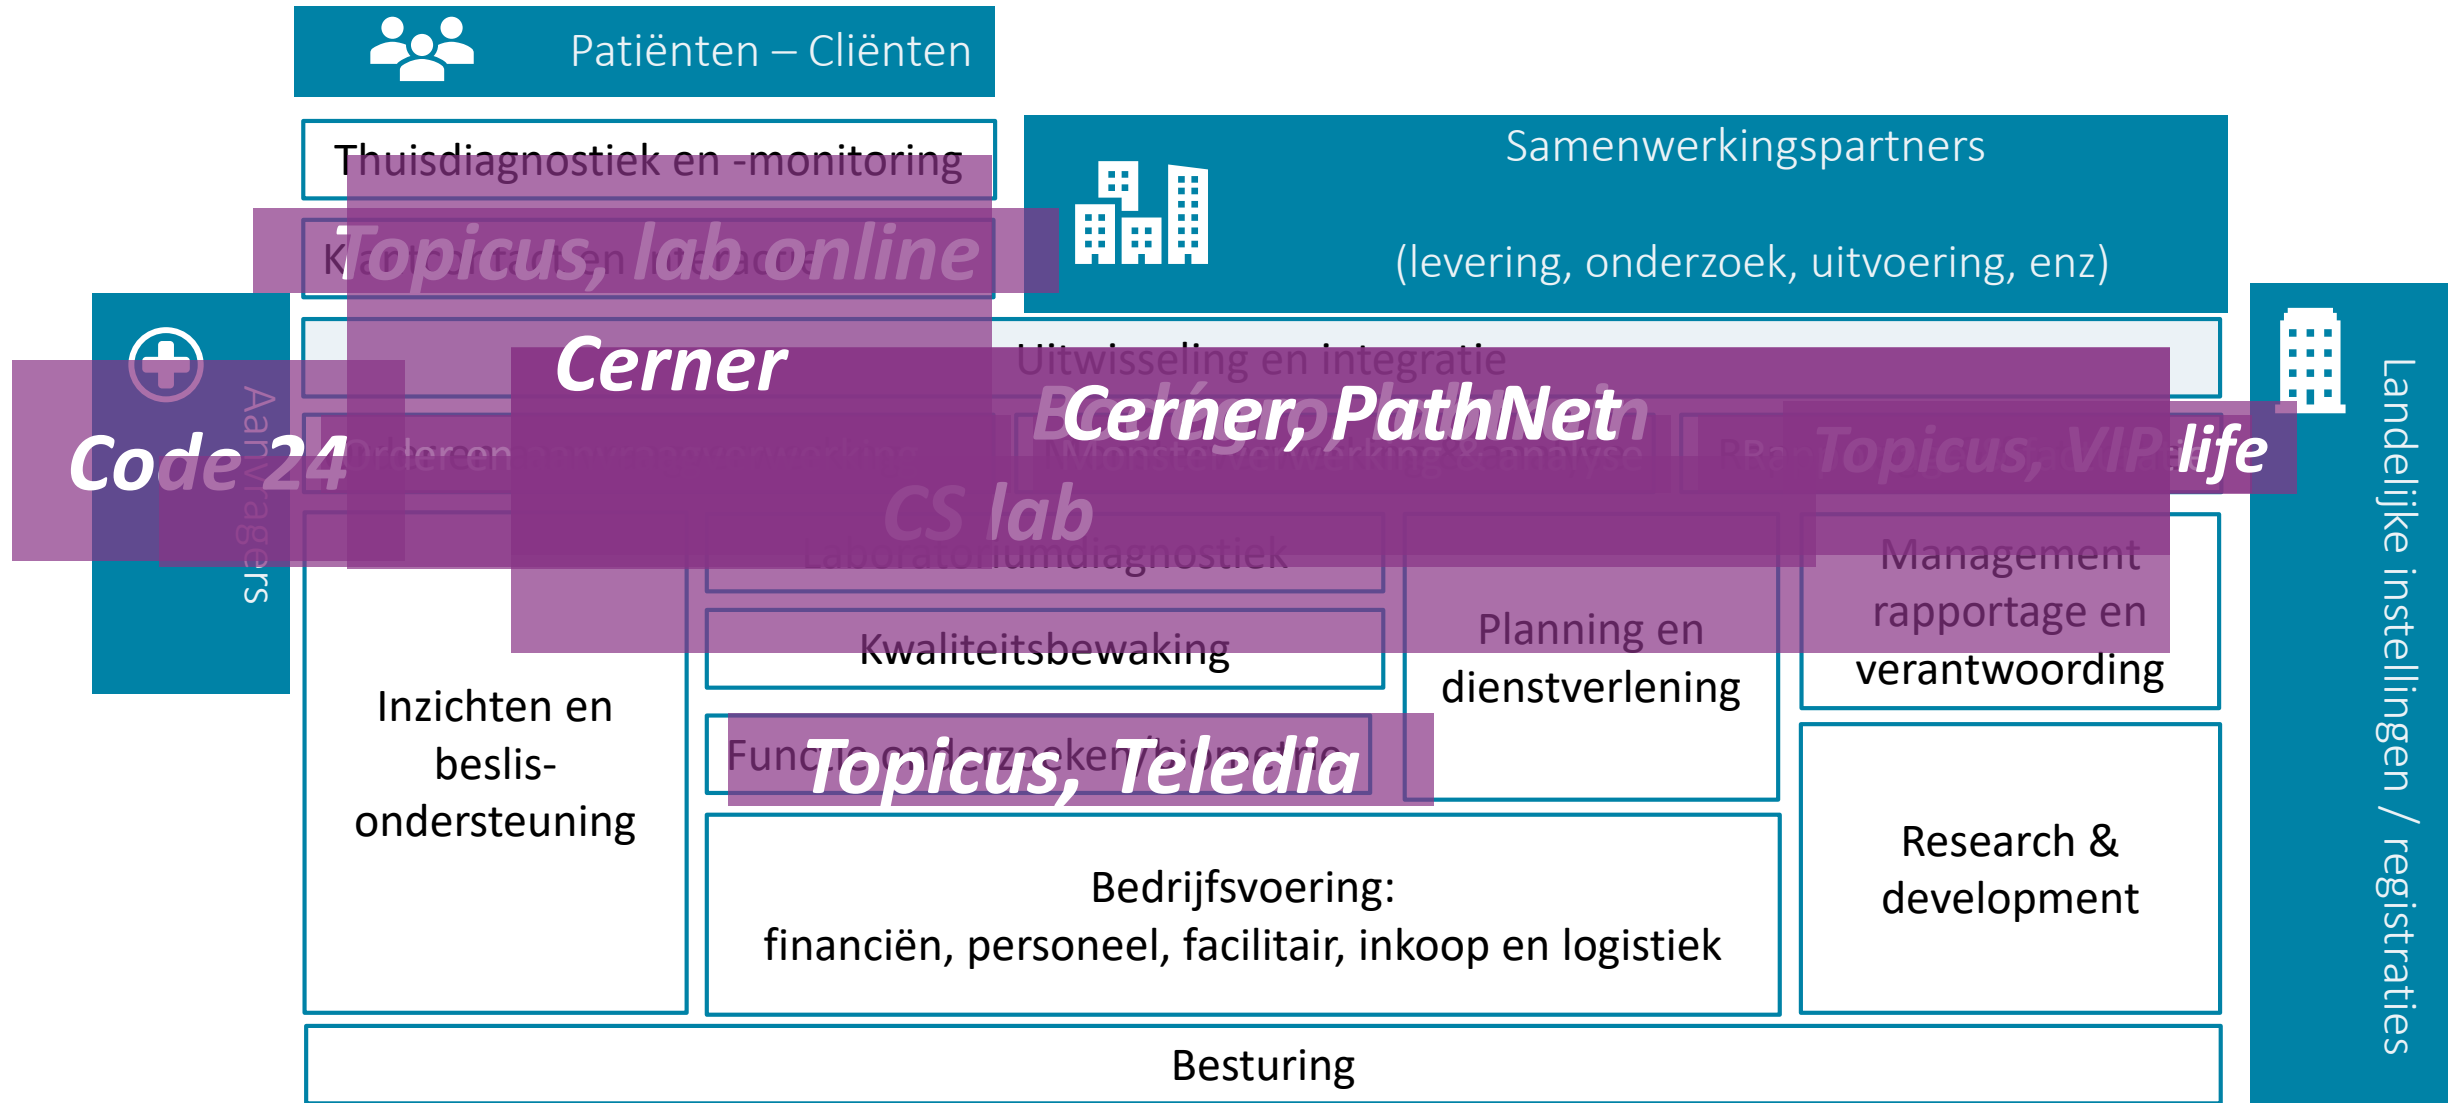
Patiënten – Cliënten

Thuisdiagnostiek en -monitoring

Topicus, lab online

Samenwerkingspartners

(levering, onderzoek, uitvoering, enz)

Code 24

Aanvragers

Cerner

Uitwisseling en integratie

Cerner, PathNet

Orderen

Monsterverwerking & analyse

Topicus, VIP

life

CS lab

Laboratoriumdiagnostiek

Landelijke instellingen / registraties

Management rapportage en verantwoording

Planning en dienstverlening

Kwaliteitsbewaking

Inzichten en beslis-ondersteuning

Functieonderzoeken

Topicus, Teledia

Research & development

Bedrijfsvoering:
financiën, personeel, facilitair, inkoop en logistiek

Besturing